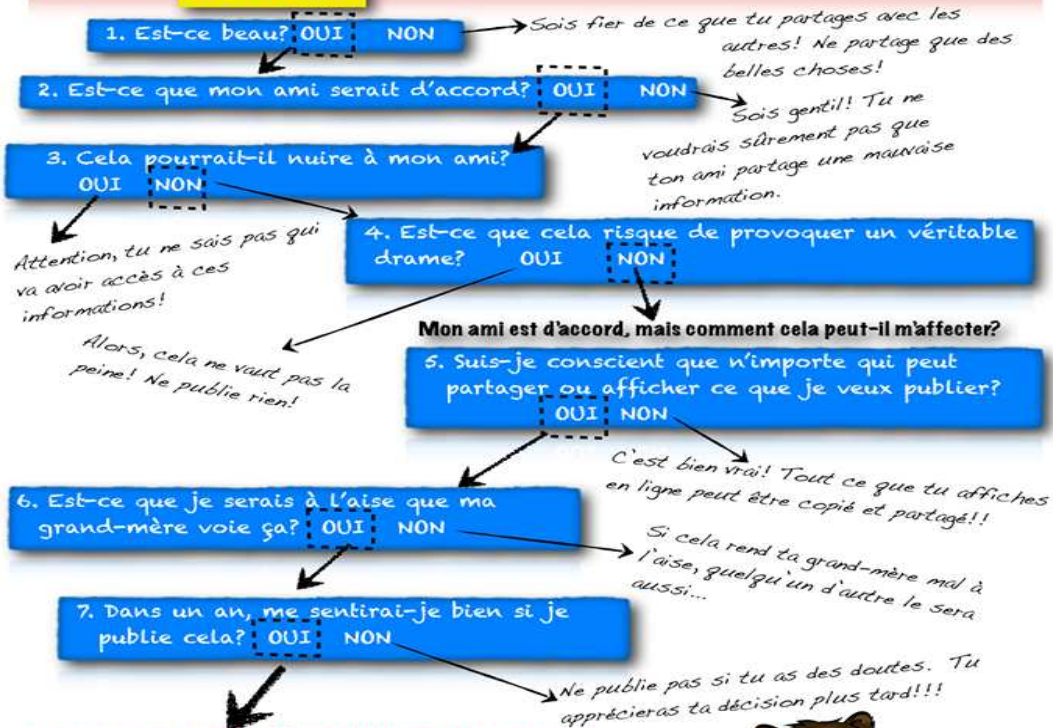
1. Est-ce beau? OUI NON

Sois fier de ce que tu partages avec les autres! Ne partage que des belles choses!

2. Est-ce que mon ami serait d'accord? OUI NON

Sois gentil! Tu ne voudrais sûrement pas que ton ami partage une mauvaise information.

3. Cela pourrait-il nuire à mon ami? OUI NON

Attention, tu ne sais pas qui va avoir accès à ces informations!

4. Est-ce que cela risque de provoquer un véritable drame? OUI NON

Alors, cela ne vaut pas la peine! Ne publie rien!

Mon ami est d'accord, mais comment cela peut-il m'affecter?

5. Suis-je conscient que n'importe qui peut partager ou afficher ce que je veux publier? OUI NON

C'est bien vrai! Tout ce que tu affiches en ligne peut être copié et partagé!!

6. Est-ce que je serais à l'aise que ma grand-mère voie ça? OUI NON

Si cela rend ta grand-mère mal à l'aise, quelqu'un d'autre le sera aussi...

7. Dans un an, me sentirai-je bien si je publie cela? OUI NON

Ne publie pas si tu as des doutes. Tu apprécieras ta décision plus tard!!!